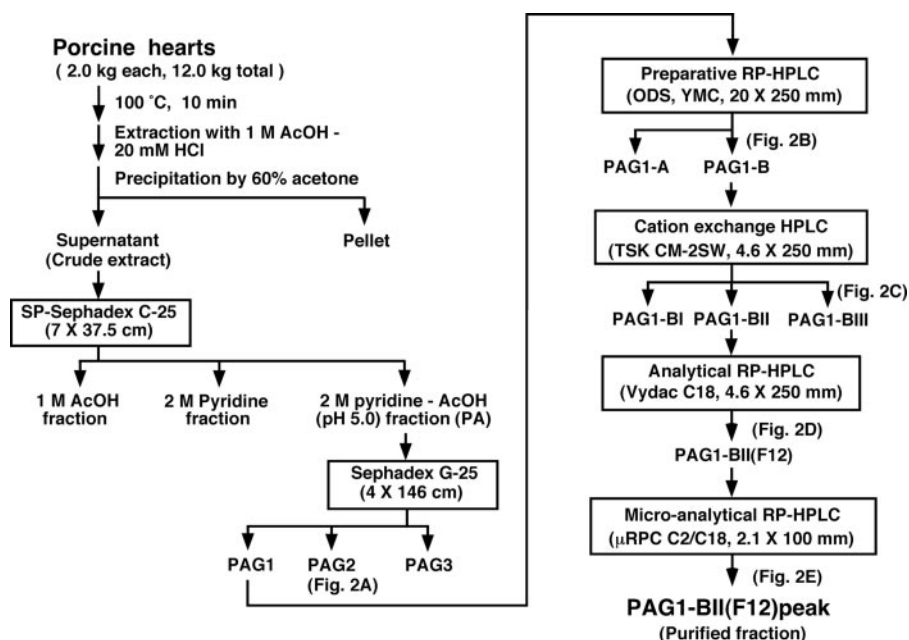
Porcine hearts
( 2.0 kg each, 12.0 kg total )

100 °C, 10 min

Extraction with 1 M AcOH - 20 mM HCl

Precipitation by 60% acetone

Supernatant (Crude extract)

Pellet

SP-Sephadex C-25 (7 X 37.5 cm)

1 M AcOH fraction

2 M Pyridine fraction

2 M pyridine - AcOH (pH 5.0) fraction (PA)

Sephadex G-25 (4 X 146 cm)

PAG1

PAG2 (Fig. 2A)

PAG3

Preparative RP-HPLC (ODS, YMC, 20 X 250 mm)

(Fig. 2B)

PAG1-A

PAG1-B

Cation exchange HPLC (TSK CM-2SW, 4.6 X 250 mm)

(Fig. 2C)

PAG1-BI

PAG1-BII

PAG1-BIII

Analytical RP-HPLC (Vydac C18, 4.6 X 250 mm)

(Fig. 2D)

PAG1-BII(F12)

Micro-analytical RP-HPLC ($\mu$RPC C2/C18, 2.1 X 100 mm)

(Fig. 2E)

PAG1-BII(F12)peak
(Purified fraction)